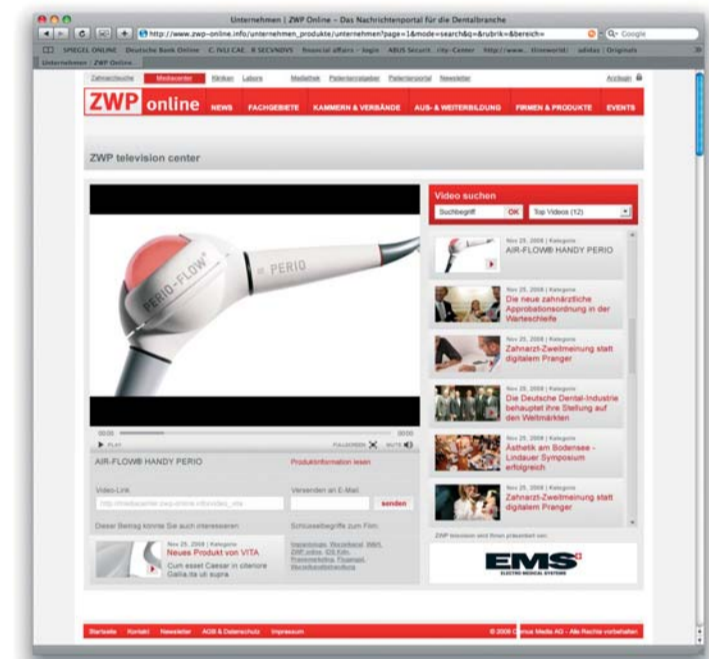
Unternehmen | ZWP Online – Das Nachrichtenportal für die Dentalbranche

http://www.zwp-online.info/unternehmen_produkte/unternehmen?page=1&mode=search&q=&rubrik=&bereich=

Q- Google

SPIEGEL ONLINE Deutsche Bank Online C.IVLI CAE. R SECVNDVS financial affairs - login ABUS Securi...city-Center http://www... ttnnworld/ adidas | Originals

Unternehmen | ZWP Online

Zahnarztsuche Mediacenter Kliniken Labore Mediathek Patientenratgeber Patientenportal Newsletter Anmelden

ZWP online NEWS FACHGEBIETE KAMMERN & VERBÄNDE AUS- & WEITERBILDUNG FIRMEN & PRODUKTE EVENTS

ZWP television center

PERIO-FLOW PERIO

PLAY FULLSCREEN MUTE

AIR-FLOW® HANDY PERIO Produktinformation lesen

Video-Link Versenden an E-Mail senden

Dieser Beitrag könnte Sie auch interessieren: Schlüsselbegriffe zum Film:

Nov 25, 2008 | Kategorie
Neues Produkt von VITA
Cum esset Caesar in citeriore Gallia,ita uti supra

Video suchen
Suchbegriff OK Top Videos (12)

Nov 25, 2008 | Kategorie
AIR-FLOW® HANDY PERIO

Nov 25, 2008 | Kategorie
Die neue zahnärztliche Approbationsordnung in der Warteschleife

Nov 25, 2008 | Kategorie
Zahnarzt-Zweitmeinung statt digitalem Pranger

Nov 25, 2008 | Kategorie
Die Deutsche Dental-Industrie behauptet ihre Stellung auf den Weltmärkten

Nov 25, 2008 | Kategorie
Ästhetik am Bodensee - Lindauer Symposium erfolgreich

Nov 25, 2008 | Kategorie
Zahnarzt-Zweitmeinung statt digitalem Pranger

ZWP television wird Ihnen präsentiert von:

EMS ELECTRO MEDICAL SYSTEMS

Startseite Kontakt Newsletter AGB & Datenschutz Impressum

© 2008 Oemus Media AG - Alle Rechte vorbehalten